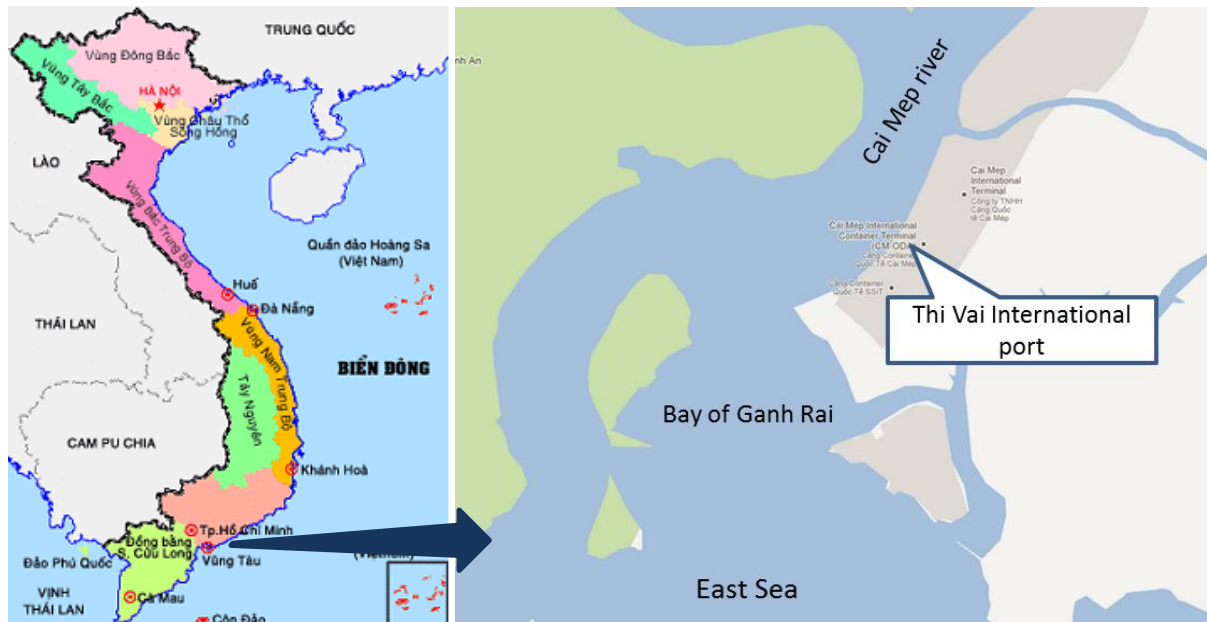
TRUNG QUỐC

Vùng Đông Bắc

Vùng Tây Bắc

HÀ NỘI

Vùng Châu Thổ Sông Hồng

LÀO

Vùng Bắc Trung Bộ

Quần đảo Hoàng Sa (Việt Nam)

Huế

Đà Nẵng

THÁI LAN

Vùng Nam Trung Bộ

BIỂN ĐÔNG

Tây Nguyên

CAM PU CHIA

Khánh Hoà

Tp.Hồ Chí Minh

Đồng bằng S. Cửu Long

Đảo Phú Quốc

Vũng Tàu

VỊNH THÁI LAN

Cà Mau

Côn Đảo

(Việt Nam)

nh An

Cai Mep river

Cai Mep International Terminal

Công ty TNHH Cảng Quốc tế Cái Mép

Cai Mep International Container Terminal (CM-ODA)

Cảng Container Quốc Tế Cái Mép

Cảng Container Quốc Tế SSIT

Thi Vai International port

Bay of Ganh Rai

East Sea